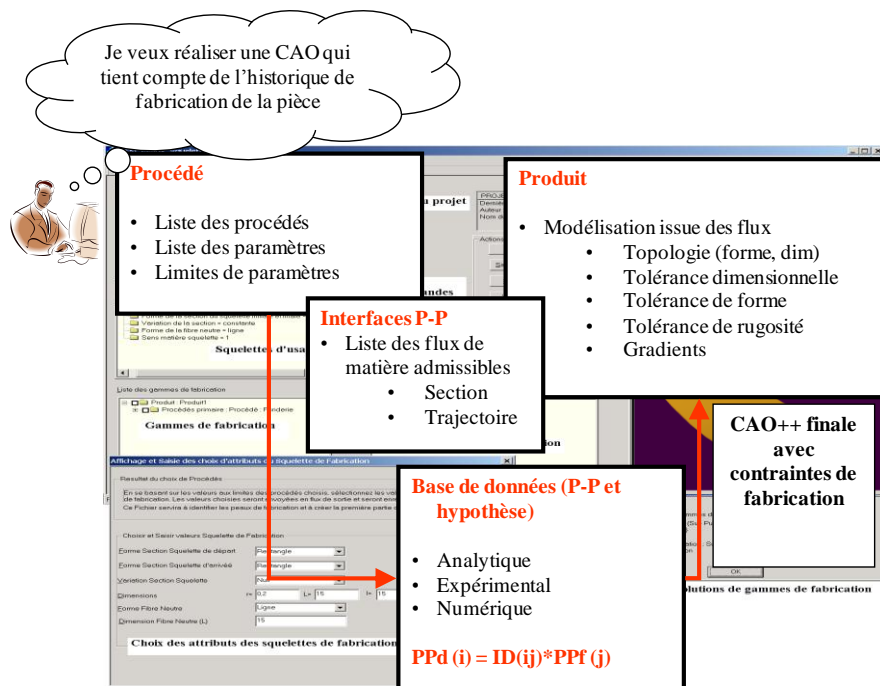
Je veux réaliser une CAO qui tient compte de l'historique de fabrication de la pièce

Procédé

- Liste des procédés
- Liste des paramètres
- Limites de paramètres

Produit

- Modélisation issue des flux
  - Topologie (forme, dim)
  - Tolérance dimensionnelle
  - Tolérance de forme
  - Tolérance de rugosité
  - Gradients

Interfaces P-P

- Liste des flux de matière admissibles
  - Section
  - Trajectoire

CAO++ finale avec contraintes de fabrication

Base de données (P-P et hypothèse)

- Analytique
- Expérimental
- Numérique

PPd (i) = ID(ij)*PPf (j)

Squelettes d'usa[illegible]

Liste des gammes de fabrication

Produit : Produit1

Procédés primaire : Procédé : Fonderie

Gammes de fabrication

Affichage et Saisie des choix d'attributs du squelette de fabrication

Resultat du choix de Procédés

Choix et Saisir valeurs Squelette de Fabrication

Forme Section Squelette de départ Rectangle

Forme Section Squelette d'arrivée Rectangle

Variation Section Squelette

Dimensions 0,2 15 15

Forme Fibre Neutre Ligne

Dimension Fibre Neutre (L) 15

Choix des attributs des squelettes de fabrication

OK

olutions de gammes de fabrication